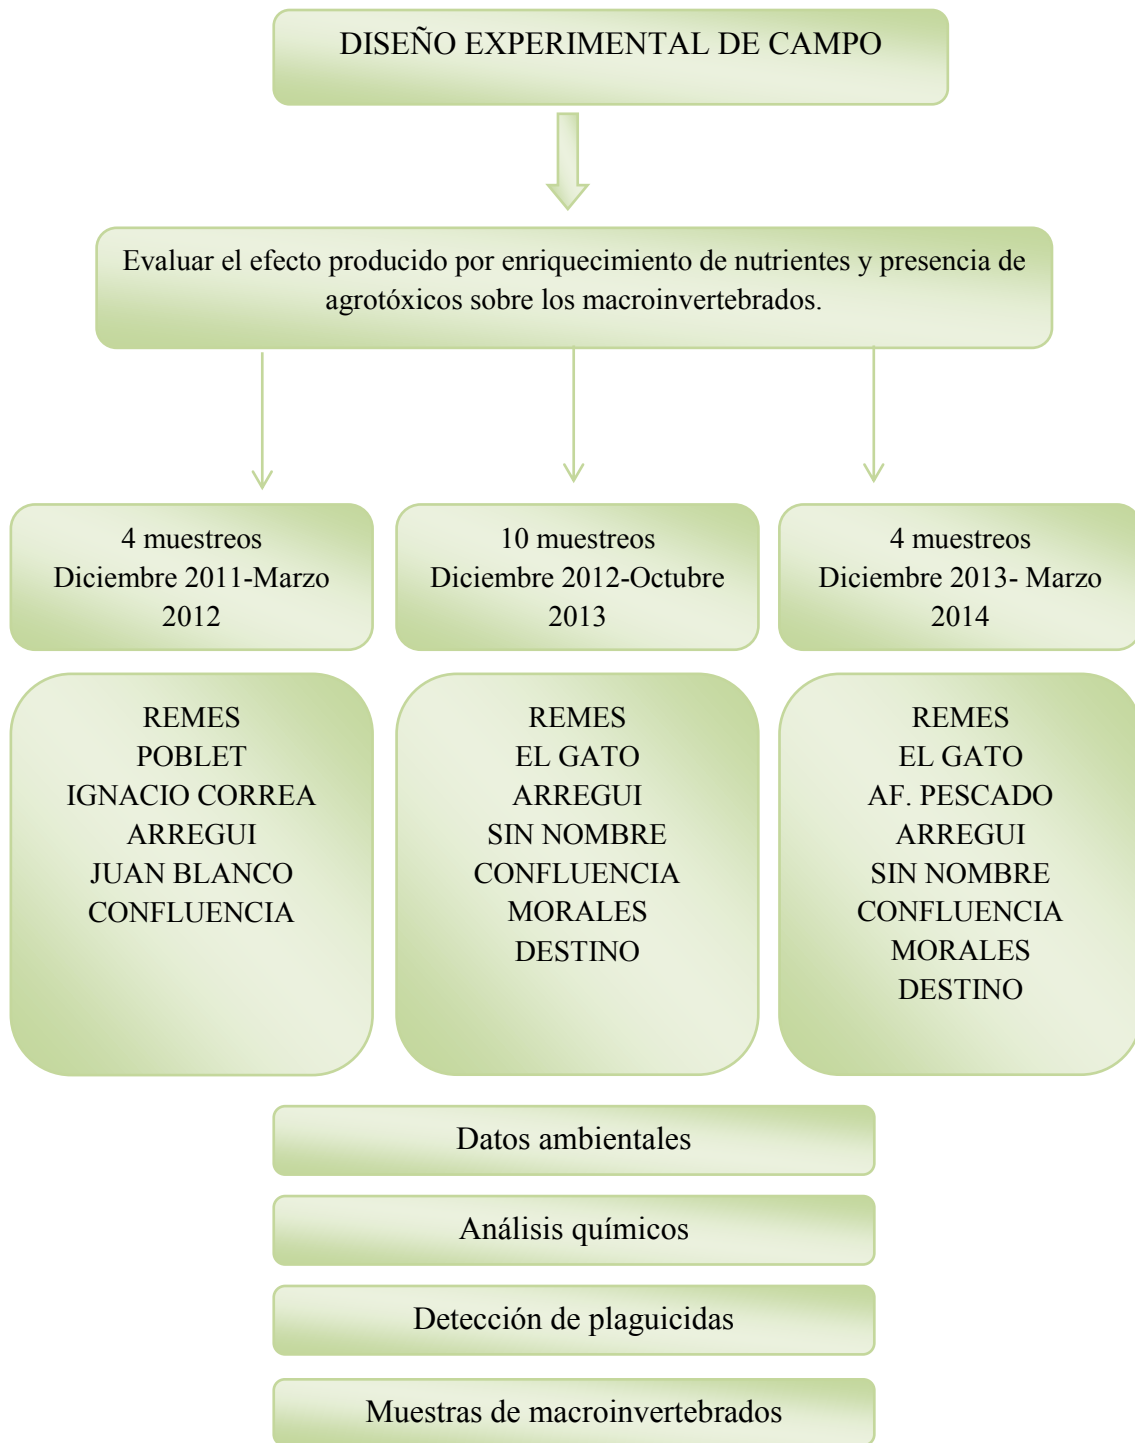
DISEÑO EXPERIMENTAL DE CAMPO

Evaluar el efecto producido por enriquecimiento de nutrientes y presencia de agrotóxicos sobre los macroinvertebrados.

4 muestreos
Diciembre 2011-Marzo 2012

10 muestreos
Diciembre 2012-Octubre 2013

4 muestreos
Diciembre 2013- Marzo 2014

REMES
POBLET
IGNACIO CORREA
ARREGUI
JUAN BLANCO
CONFLUENCIA

REMES
EL GATO
ARREGUI
SIN NOMBRE
CONFLUENCIA
MORALES
DESTINO

REMES
EL GATO
AF. PESCADO
ARREGUI
SIN NOMBRE
CONFLUENCIA
MORALES
DESTINO

Datos ambientales

Análisis químicos

Detección de plaguicidas

Muestras de macroinvertebrados